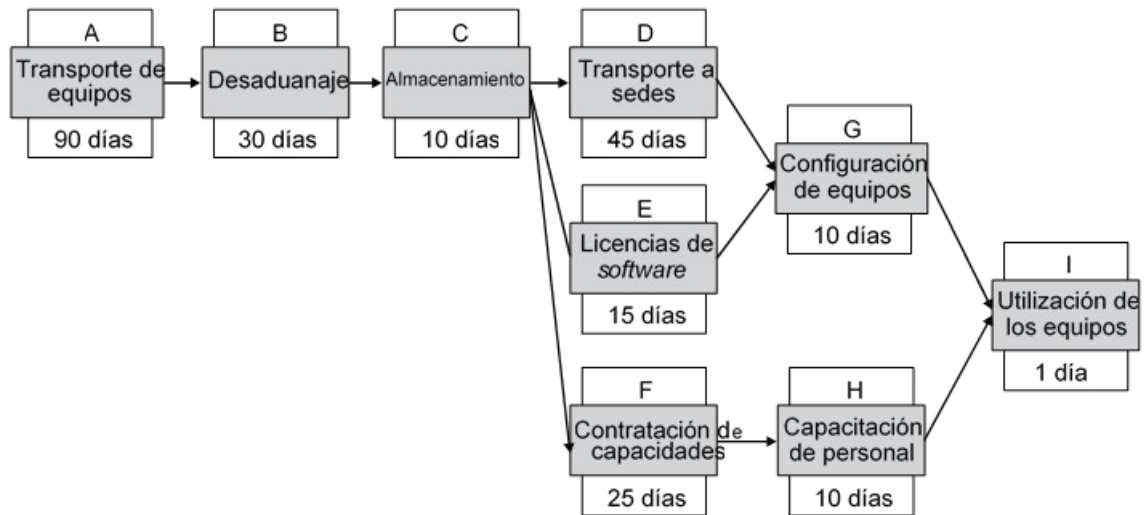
A
Transporte de equipos
90 días

B
Desaduanaje
30 días

C
Almacenamiento
10 días

D
Transporte a sedes
45 días

E
Licencias de *software*
15 días

F
Contratación de capacidades
25 días

G
Configuración de equipos
10 días

H
Capacitación de personal
10 días

I
Utilización de los equipos
1 día